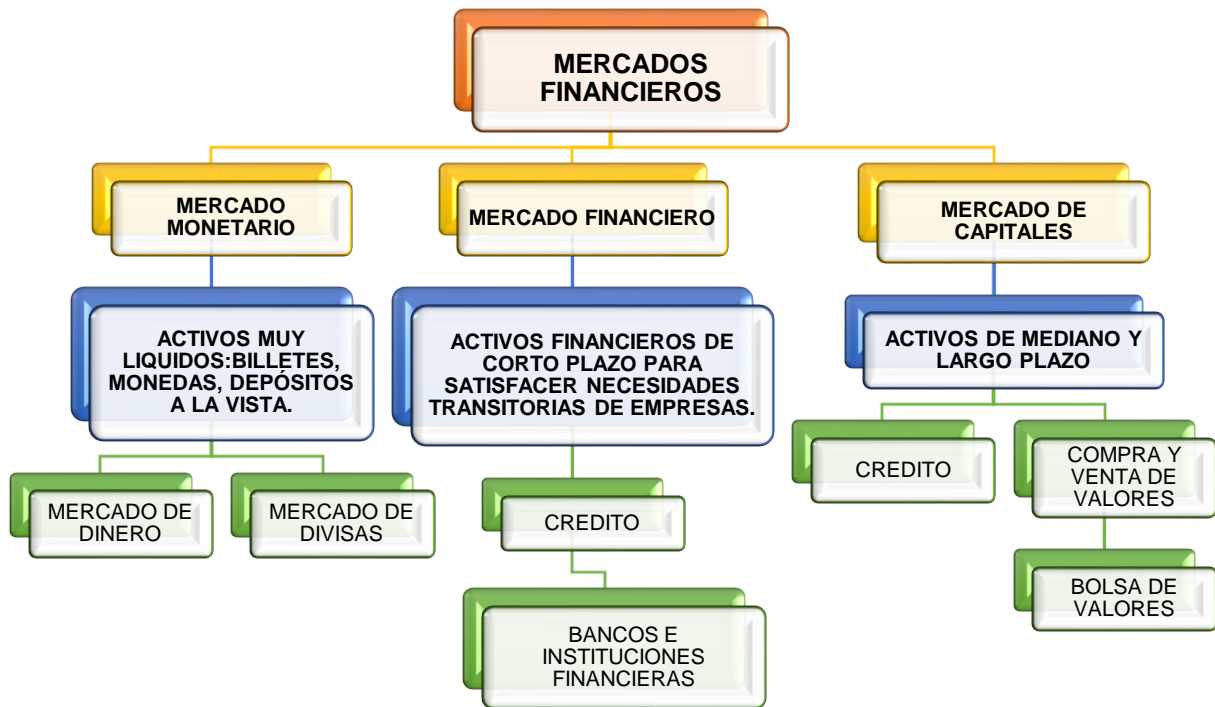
MERCADOS FINANCIEROS

MERCADO MONETARIO

ACTIVOS MUY LIQUIDOS:BILLETES, MONEDAS, DEPÓSITOS A LA VISTA.

MERCADO DE DINERO

MERCADO DE DIVISAS

MERCADO FINANCIERO

ACTIVOS FINANCIEROS DE CORTO PLAZO PARA SATISFACER NECESIDADES TRANSITORIAS DE EMPRESAS.

CREDITO

BANCOS E INSTITUCIONES FINANCIERAS

MERCADO DE CAPITALES

ACTIVOS DE MEDIANO Y LARGO PLAZO

CREDITO

COMPRA Y VENTA DE VALORES

BOLSA DE VALORES